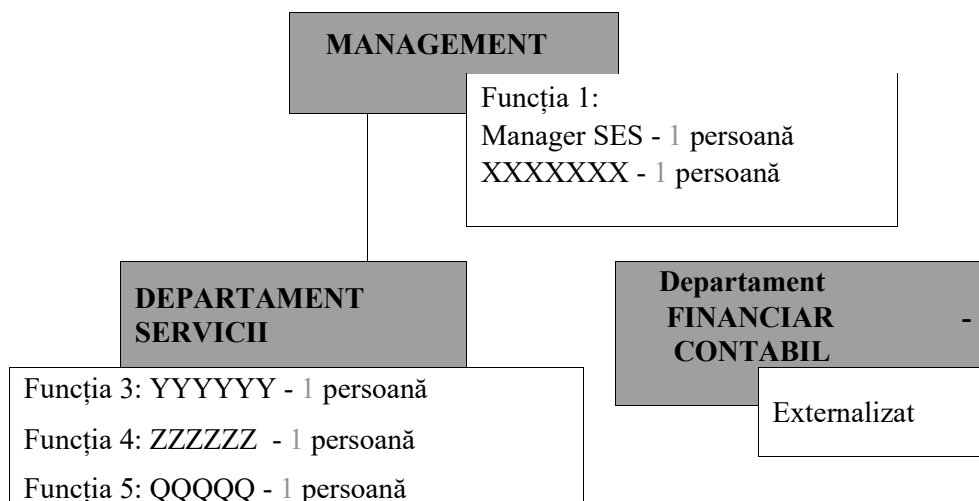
MANAGEMENT

Funcția 1:
Manager SES - 1 persoană
XXXXXXX - 1 persoană

DEPARTAMENT SERVICII

Funcția 3: YYYYYY - 1 persoană
Funcția 4: ZZZZZZ - 1 persoană
Funcția 5: QQQQQ - 1 persoană

Departament FINANCIAR - CONTABIL

Externalizat